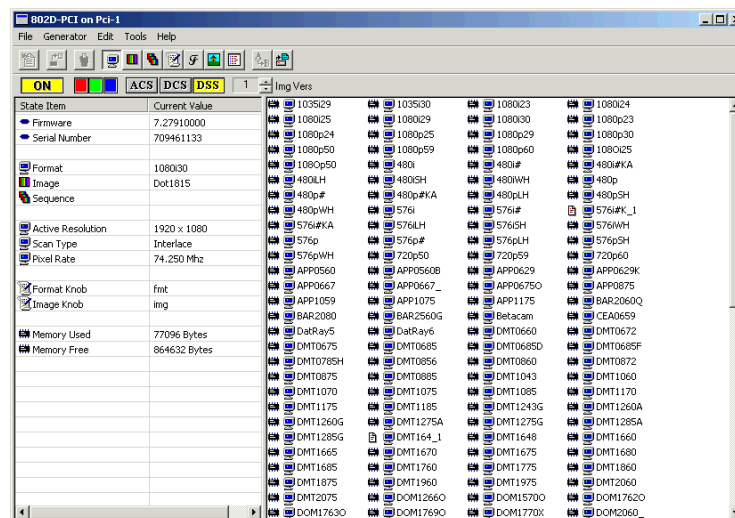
802D-PCI on Pci-1

File Generator Edit Tools Help

ON ACS DCS DSS 1 Img Vers

| State Item | Current Value |
|---|---|
| Firmware | 7.27910000 |
| Serial Number | 709461133 |
| | |
| Format | 1080i30 |
| Image | Dot1815 |
| Sequence | |
| | |
| Active Resolution | 1920 x 1080 |
| Scan Type | Interlace |
| Pixel Rate | 74.250 Mhz |
| | |
| Format Knob | fmt |
| Image Knob | img |
| | |
| Memory Used | 77096 Bytes |
| Memory Free | 864632 Bytes |

1035i29
1080i25
1080p24
1080p50
108Op50
480iLH
480p#
480pWH
576i#KA
576p
576pWH
APP0560
APP0667
APP1059
BAR2080
DatRay5
DMT0675
DMT0785H
DMT0875
DMT1070
DMT1175
DMT1260G
DMT1285G
DMT1665
DMT1685
DMT1875
DMT2075
DOM1763O

1035i30
1080i29
1080p25
1080p59
480i
480iSH
480p#KA
576i
576iLH
576p#
720p50
APP0560B
APP0667_
APP1075
BAR2560G
DatRay6
DMT0685
DMT0856
DMT0885
DMT1075
DMT1185
DMT1275A
DMT164_1
DMT1670
DMT1760
DMT1960
DOM1266O
DOM1769O

1080i23
1080i30
1080p29
1080p60
480i#
480iWH
480pLH
576i#
576iSH
576pLH
720p59
APP0629
APP0675O
APP1175
Betacam
DMT0660
DMT0685D
DMT0860
DMT1043
DMT1085
DMT1243G
DMT1275G
DMT1648
DMT1675
DMT1775
DMT1975
DOM1570O
DOM1770X

1080i24
1080p23
1080p30
1080i25
480i#KA
480p
480pSH
576i#K_1
576iWH
576pSH
720p60
APP0629K
APP0875
BAR2060Q
CEA0659
DMT0672
DMT0685F
DMT0872
DMT1060
DMT1170
DMT1260A
DMT1285A
DMT1660
DMT1680
DMT1860
DMT2060
DOM1762O
DOM2060_